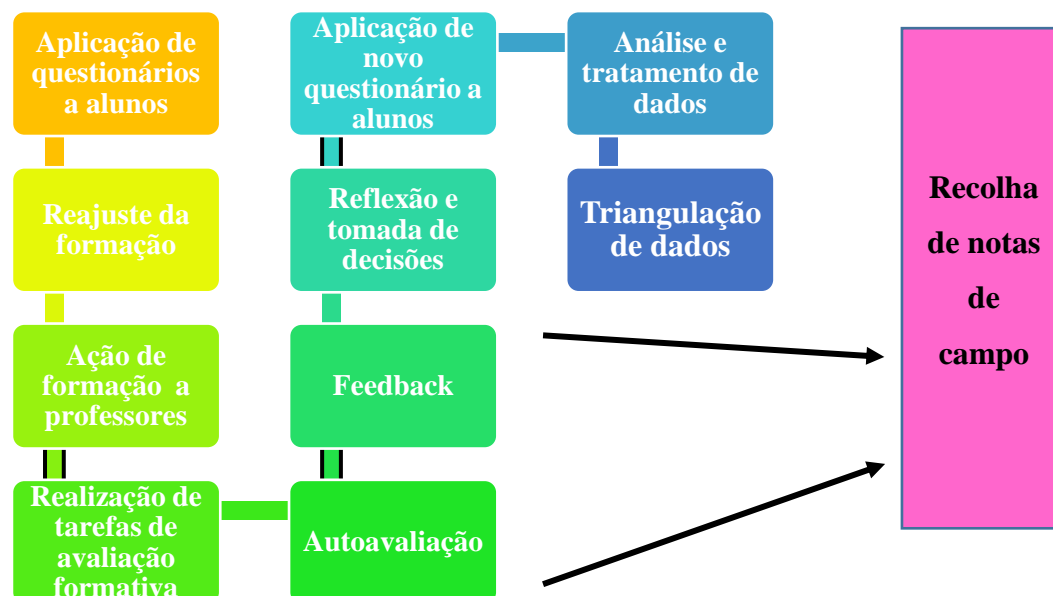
Aplicação de questionários a alunos

Reajuste da formação

Ação de formação a professores

Realização de tarefas de avaliação formativa

Aplicação de novo questionário a alunos

Reflexão e tomada de decisões

Feedback

Autoavaliação

Análise e tratamento de dados

Triangulação de dados

Recolha de notas de campo